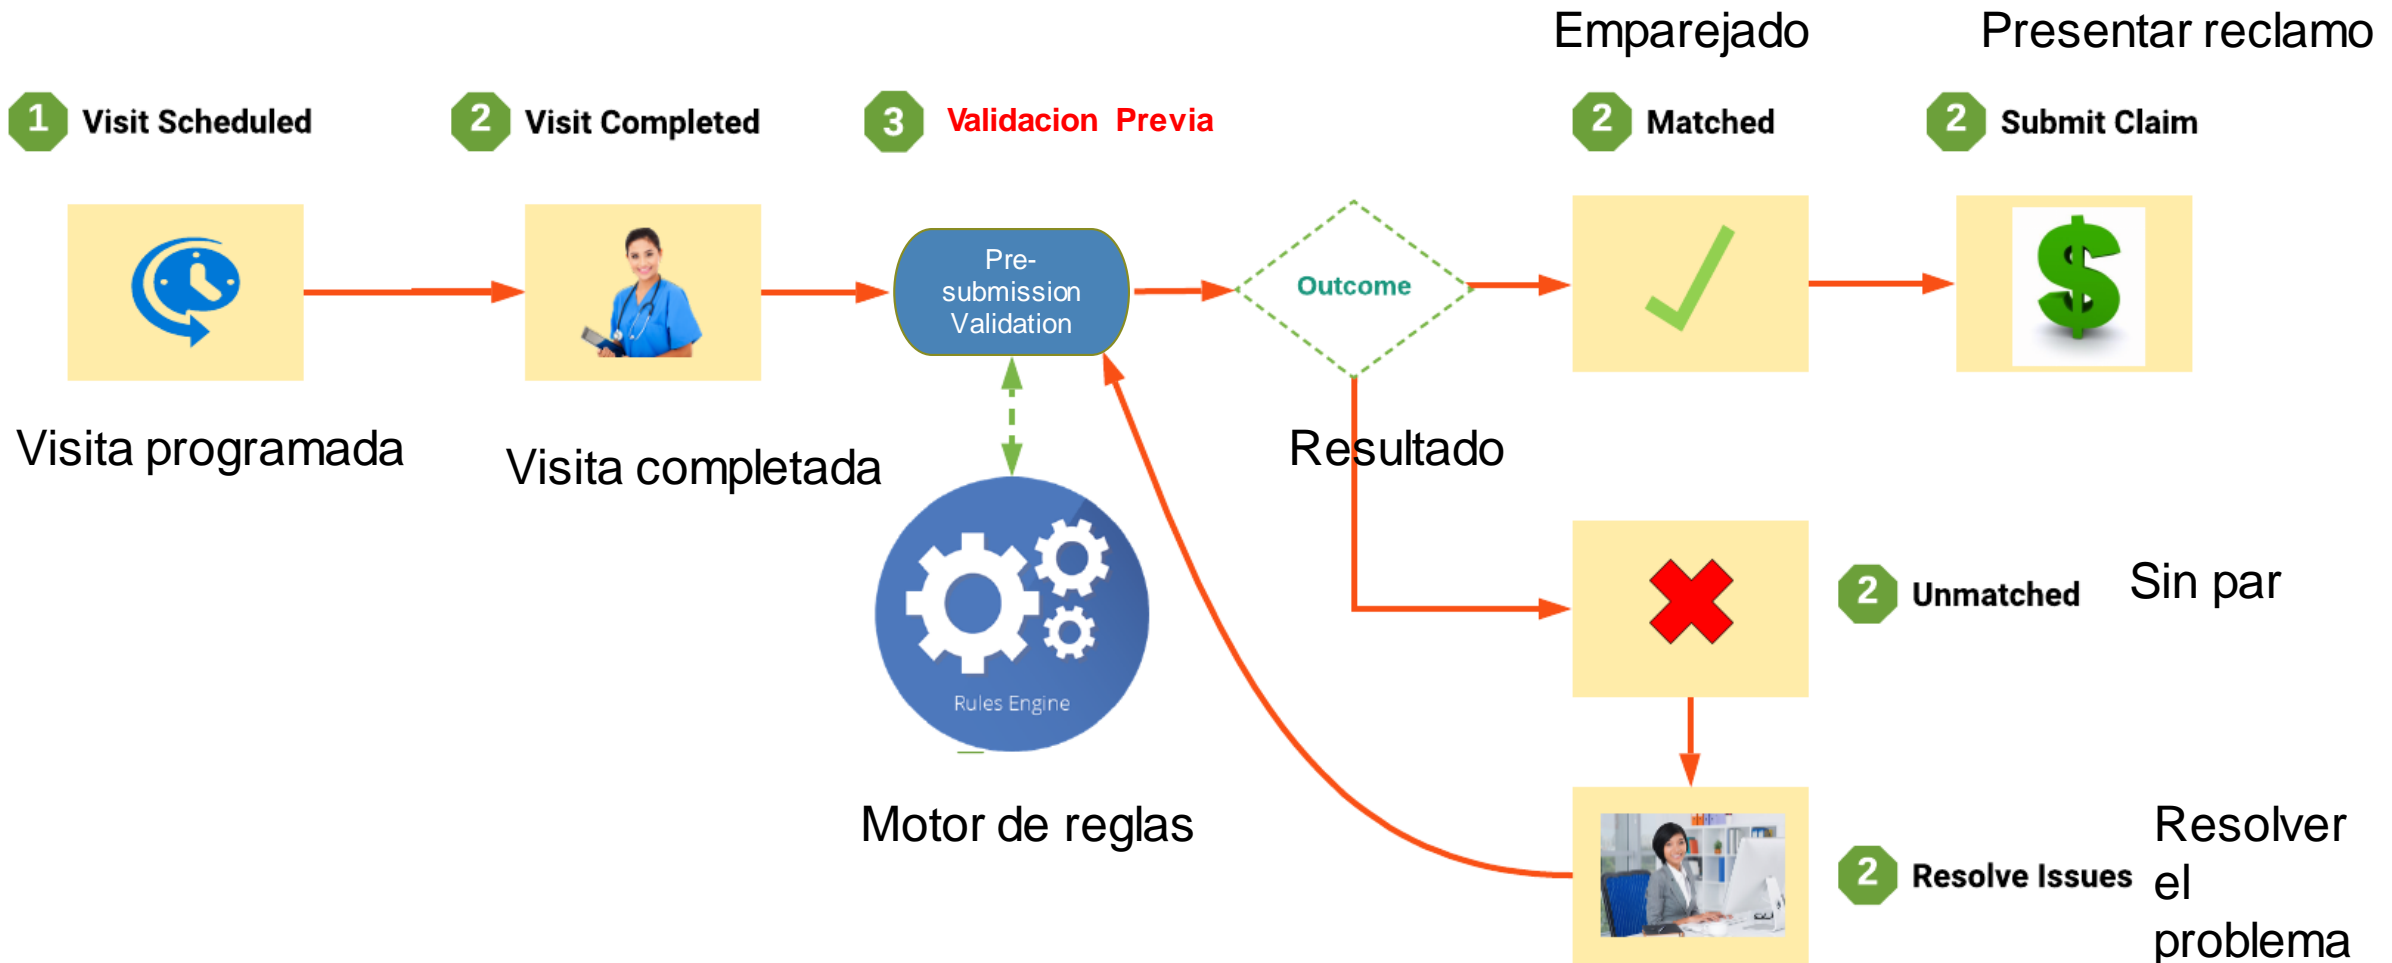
Emparejado

Presentar reclamo

1 Visit Scheduled

2 Visit Completed

3 Validacion Previa

2 Matched

2 Submit Claim

Pre-submission Validation

Outcome

Visita programada

Visita completada

Resultado

2 Unmatched

Sin par

Rules Engine

Motor de reglas

2 Resolve Issues

Resolver el problema